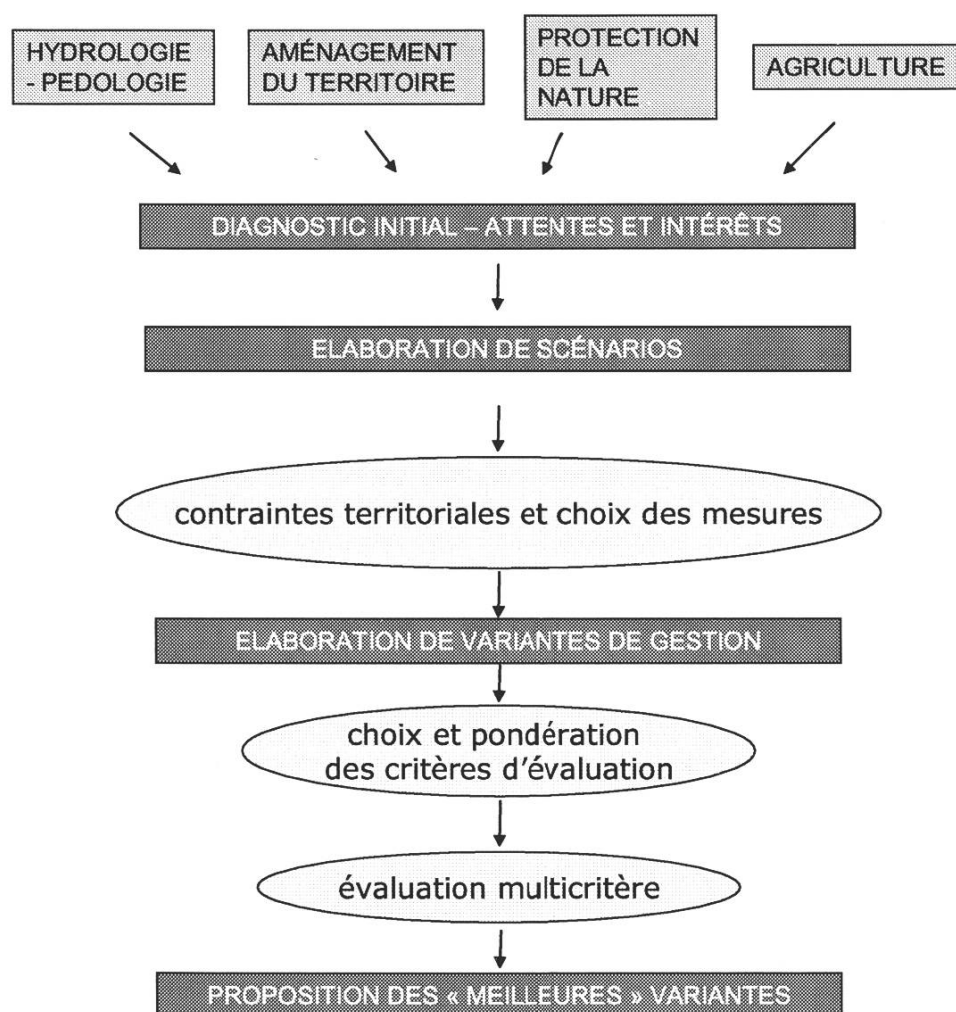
HYDROLOGIE - PEDOLOGIE

AMÉNAGEMENT DU TERRITOIRE

PROTECTION DE LA NATURE

AGRICULTURE

DIAGNOSTIC INITIAL – ATTENTES ET INTÉRÊTS

ELABORATION DE SCÉNARIOS

contraintes territoriales et choix des mesures

ELABORATION DE VARIANTES DE GESTION

choix et pondération des critères d'évaluation

évaluation multicritère

PROPOSITION DES « MEILLEURES » VARIANTES